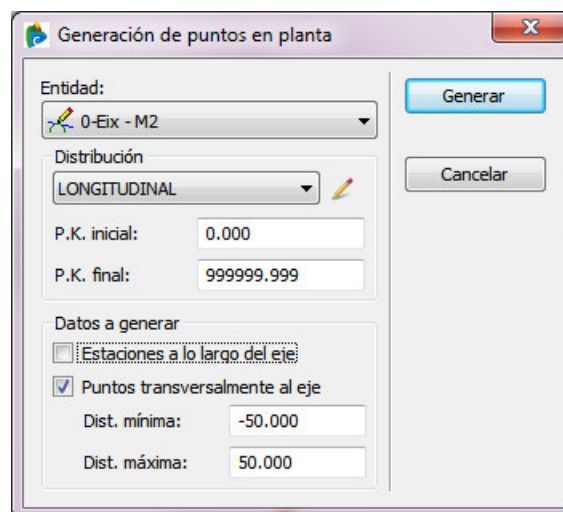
Generación de puntos en planta

Entidad:
0-Eix - M2

Generar

Cancelar

Distribución
LONGITUDINAL

P.K. inicial: 0.000
P.K. final: 999999.999

Datos a generar
Estaciones a lo largo del eje
Puntos transversalmente al eje
Dist. mínima: -50.000
Dist. máxima: 50.000